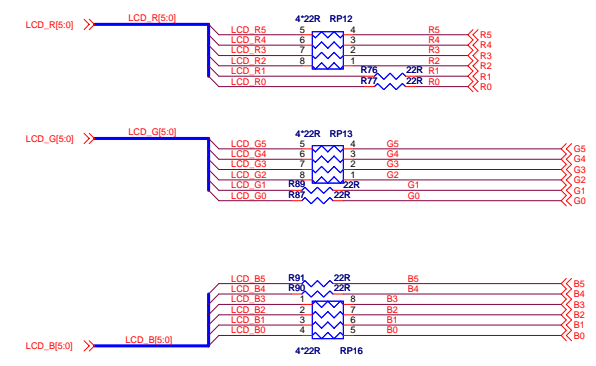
LCD_R[5:0]
LCD_R[5:0]
4*22R RP12
LCD_R5 5 4 R5 R5
LCD_R4 6 3 R4 R4
LCD_R3 7 2 R3 R3
LCD_R2 8 1 R2 R2
LCD_R1 R76 22R R1 R1
LCD_R0 R77 22R R0 R0

LCD_G[5:0]
LCD_G[5:0]
4*22R RP13
LCD_G5 5 4 G5 G5
LCD_G4 6 3 G4 G4
LCD_G3 7 2 G3 G3
LCD_G2 8 1 G2 G2
LCD_G1 R89 22R G1 G1
LCD_G0 R87 22R G0 G0

LCD_B5 R91 22R B5 B5
LCD_B4 R90 22R B4 B4
LCD_B3 1 8 B3 B3
LCD_B2 2 7 B2 B2
LCD_B1 3 6 B1 B1
LCD_B0 4 5 B0 B0
LCD_B[5:0]
LCD_B[5:0]
4*22R RP16